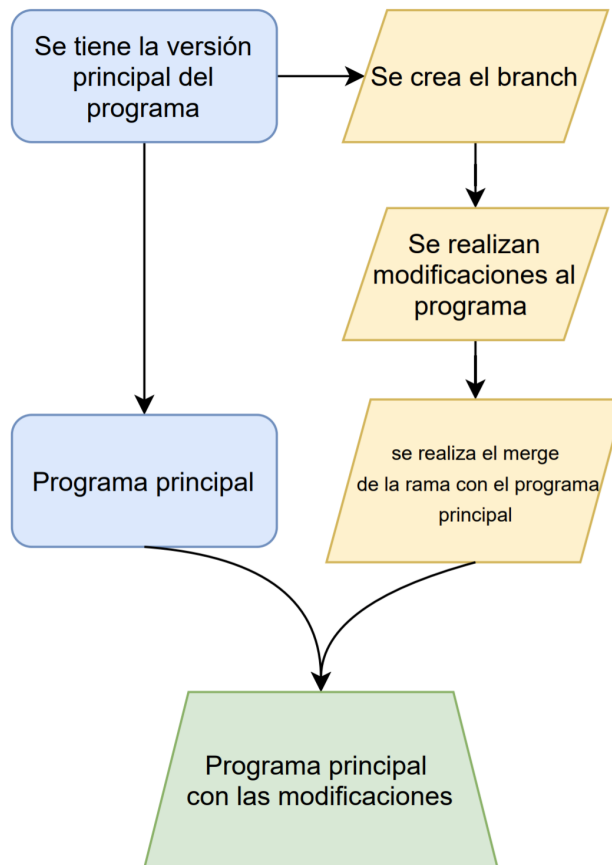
Se tiene la versión principal del programa

Se crea el branch

Se realizan modificaciones al programa

Programa principal

se realiza el merge de la rama con el programa principal

Programa principal con las modificaciones